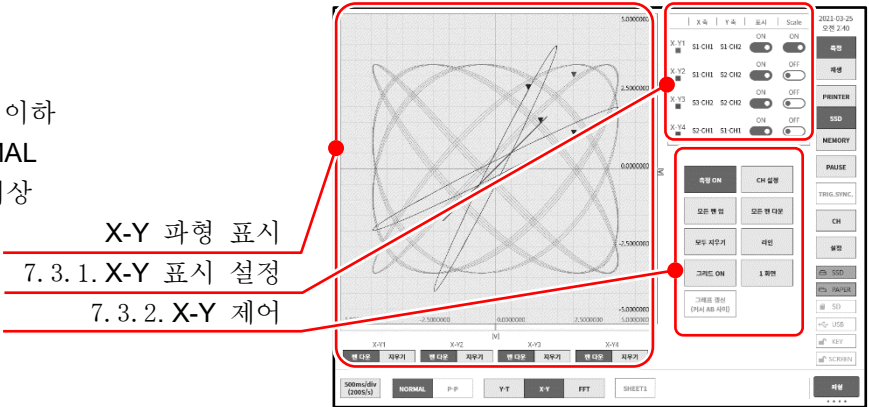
이하
IAL
상

X-Y 파형 표시
7.3.1. X-Y 표시 설정
7.3.2. X-Y 제어

5.0000000
2.5000000
0.0000000
-2.5000000
-5.0000000
[V]
-2.5000000
0.0000000
2.5000000
5.0000000
[V]

X-Y1 X-Y2 X-Y3 X-Y4
펜 다운 지우기 펜 다운 지우기 펜 다운 지우기 펜 다운 지우기

| | X축 | Y축 | 표시 | Scale |
|---|---|---|---|---|
| X-Y1 | S1 CH1 | S1 CH2 | ON | ON |
| X-Y2 | S1 CH1 | S2 CH2 | ON | OFF |
| X-Y3 | S3 CH2 | S2 CH2 | ON | OFF |
| X-Y4 | S2 CH1 | S1 CH1 | ON | OFF |

측정 ON
CH 설정
모든 펜 업
모든 펜 다운
모두 지우기
라인
그리드 ON
1 화면
그래프 경신
(커서 AB 사이)

2021-03-25
오전 2:40
측정
재생
PRINTER
SSD
MEMORY
PAUSE
TRIG.SYNC.
CH
설정
SSD
PAPER
SD
USB
KEY
SCREEN

500ms/div
(200S/s)
NORMAL
P-P
Y-T
X-Y
FFT
SHEET1
파일